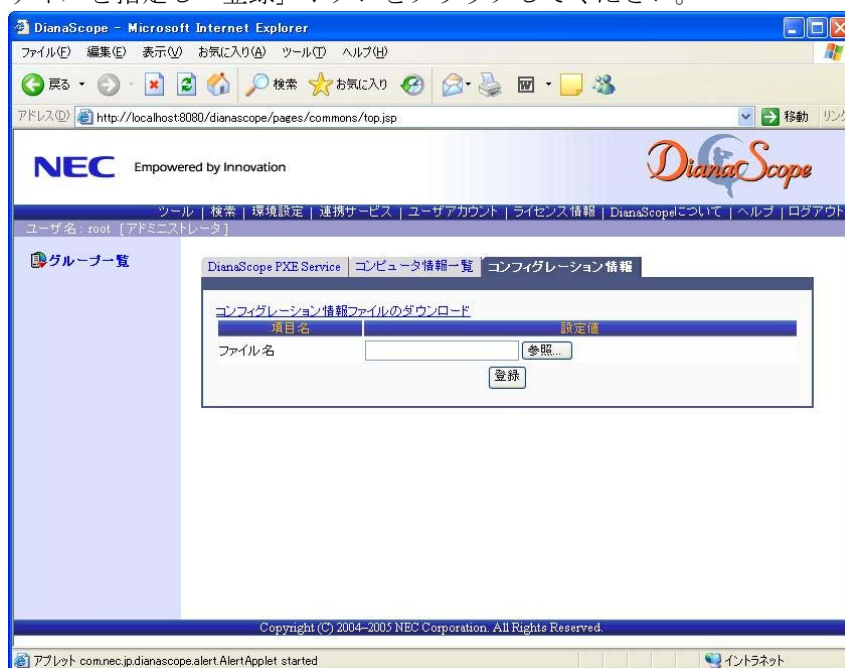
DianaScope - Microsoft Internet Explorer

ファイル(F) 編集(E) 表示(V) お気に入り(A) ツール(T) ヘルプ(H)

戻る 検索 お気に入り

アドレス(D) http://localhost:8080/dianascope/pages/commons/top.jsp 移動 リンク

NEC Empowered by Innovation

DianaScope

ツール | 検索 | 環境設定 | 連携サービス | ユーザアカウント | ライセンス情報 | DianaScopeについて | ヘルプ | ログアウト

ユーザ名: root [アドミニストレータ]

グループ一覧

DianaScope PXE Service | コンピュータ情報一覧 | コンフィグレーション情報

コンフィグレーション情報ファイルのダウンロード

| 項目名 | 設定値 |
|---|---|
| ファイル名 | 参照... |

登録

Copyright (C) 2004-2005 NEC Corporation. All Rights Reserved.

アプレット com.nec.jp.dianascope.alert.AlertApplet started

イントラネット